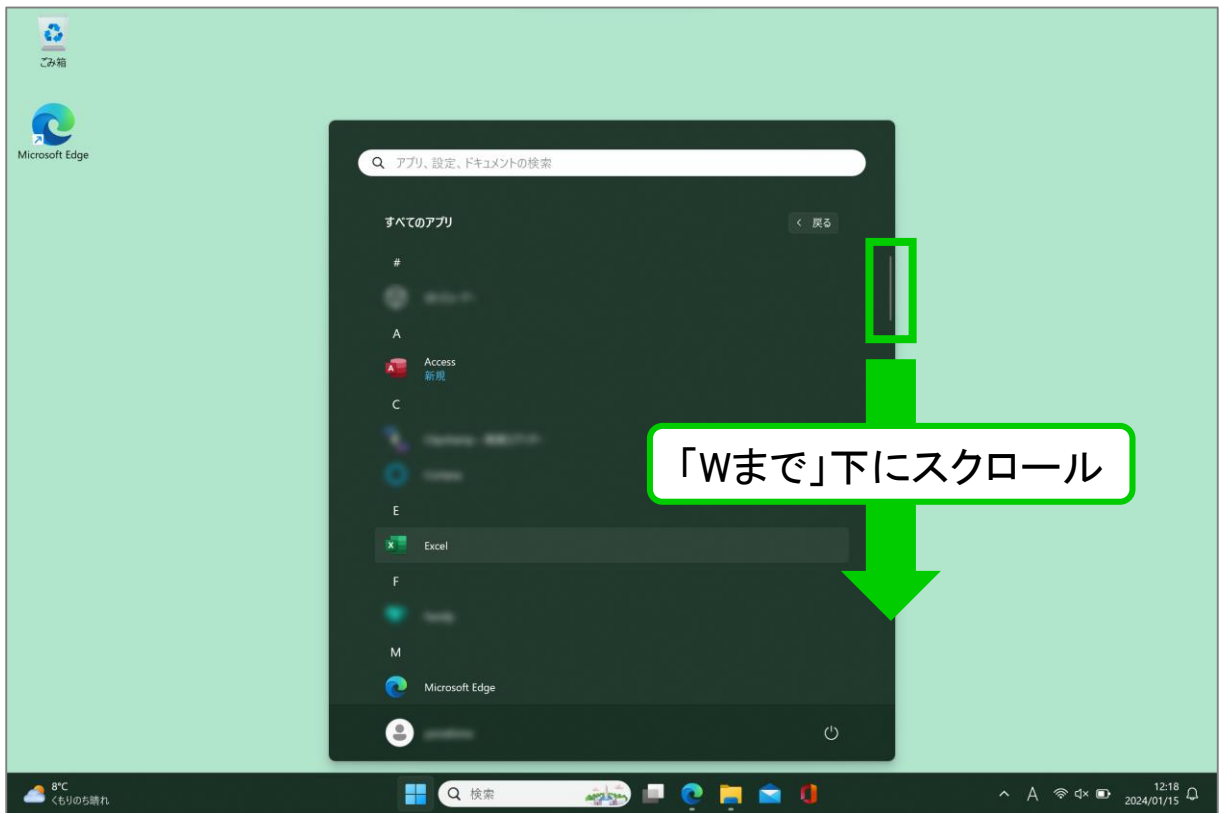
ごみ箱

Microsoft Edge

アプリ、設定、ドキュメントの検索

すべてのアプリ

< 戻る

#

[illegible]

A

Access
新規

C

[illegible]

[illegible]

E

Excel

F

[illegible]

M

Microsoft Edge

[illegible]

「Wまで」下にスクロール

8°C
くもりのち晴れ

検索

A

12:18
2024/01/15